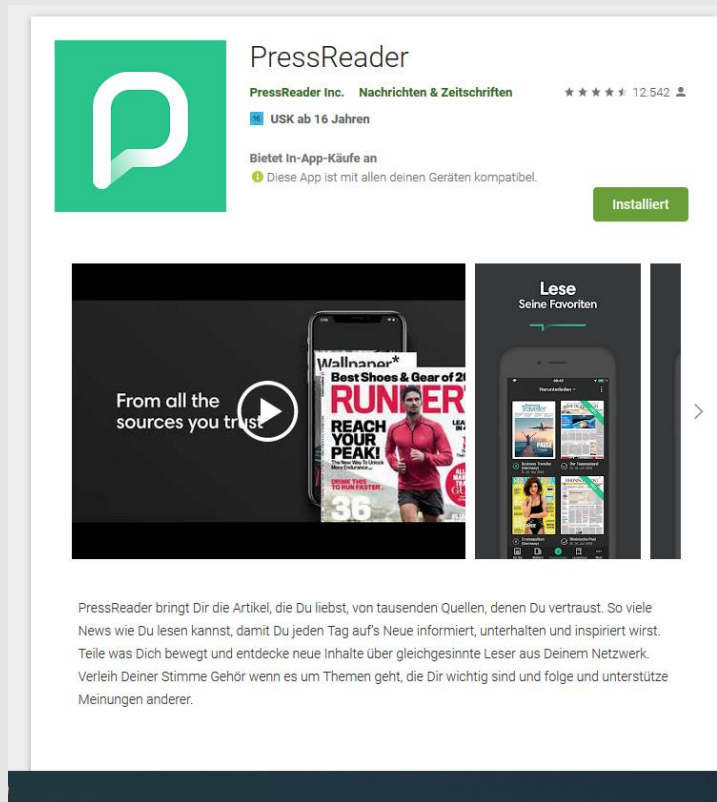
PressReader

PressReader Inc. Nachrichten & Zeitschriften

★★★★★ 12.542

16 USK ab 16 Jahren

Bietet In-App-Käufe an

Diese App ist mit allen deinen Geräten kompatibel.

Installiert

From all the sources you trust

Wallpaper*

Best Shoes & Gear of 20

RUNNER'S

REACH YOUR PEAK!

36

Lese
Seine Favoriten

PressReader bringt Dir die Artikel, die Du liebst, von tausenden Quellen, denen Du vertraust. So viele News wie Du lesen kannst, damit Du jeden Tag auf's Neue informiert, unterhalten und inspiriert wirst. Teile was Dich bewegt und entdecke neue Inhalte über gleichgesinnte Leser aus Deinem Netzwerk. Verleih Deiner Stimme Gehör wenn es um Themen geht, die Dir wichtig sind und folge und unterstütze Meinungen anderer.